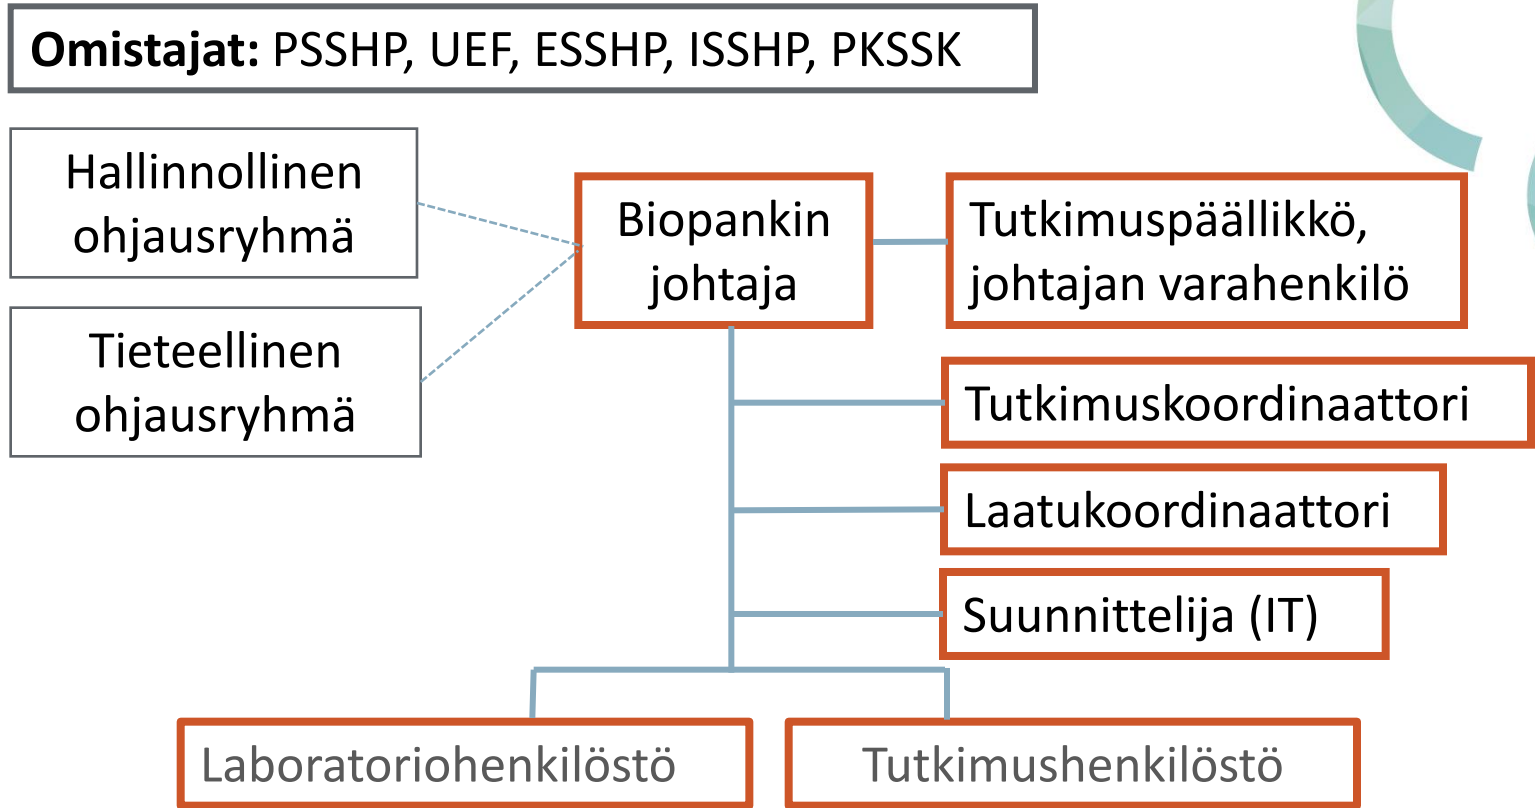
**Omistajat:** PSSHP, UEF, ESSHP, ISSHP, PKSSK

Hallinnollinen ohjausryhmä

Tieteellinen ohjausryhmä

Biopankin johtaja

Tutkimuspäällikkö, johtajan varahenkilö

Tutkimuskoordinaattori

Laatukoordinaattori

Suunnittelija (IT)

Laboratoriohenkilöstö

Tutkimushenkilöstö